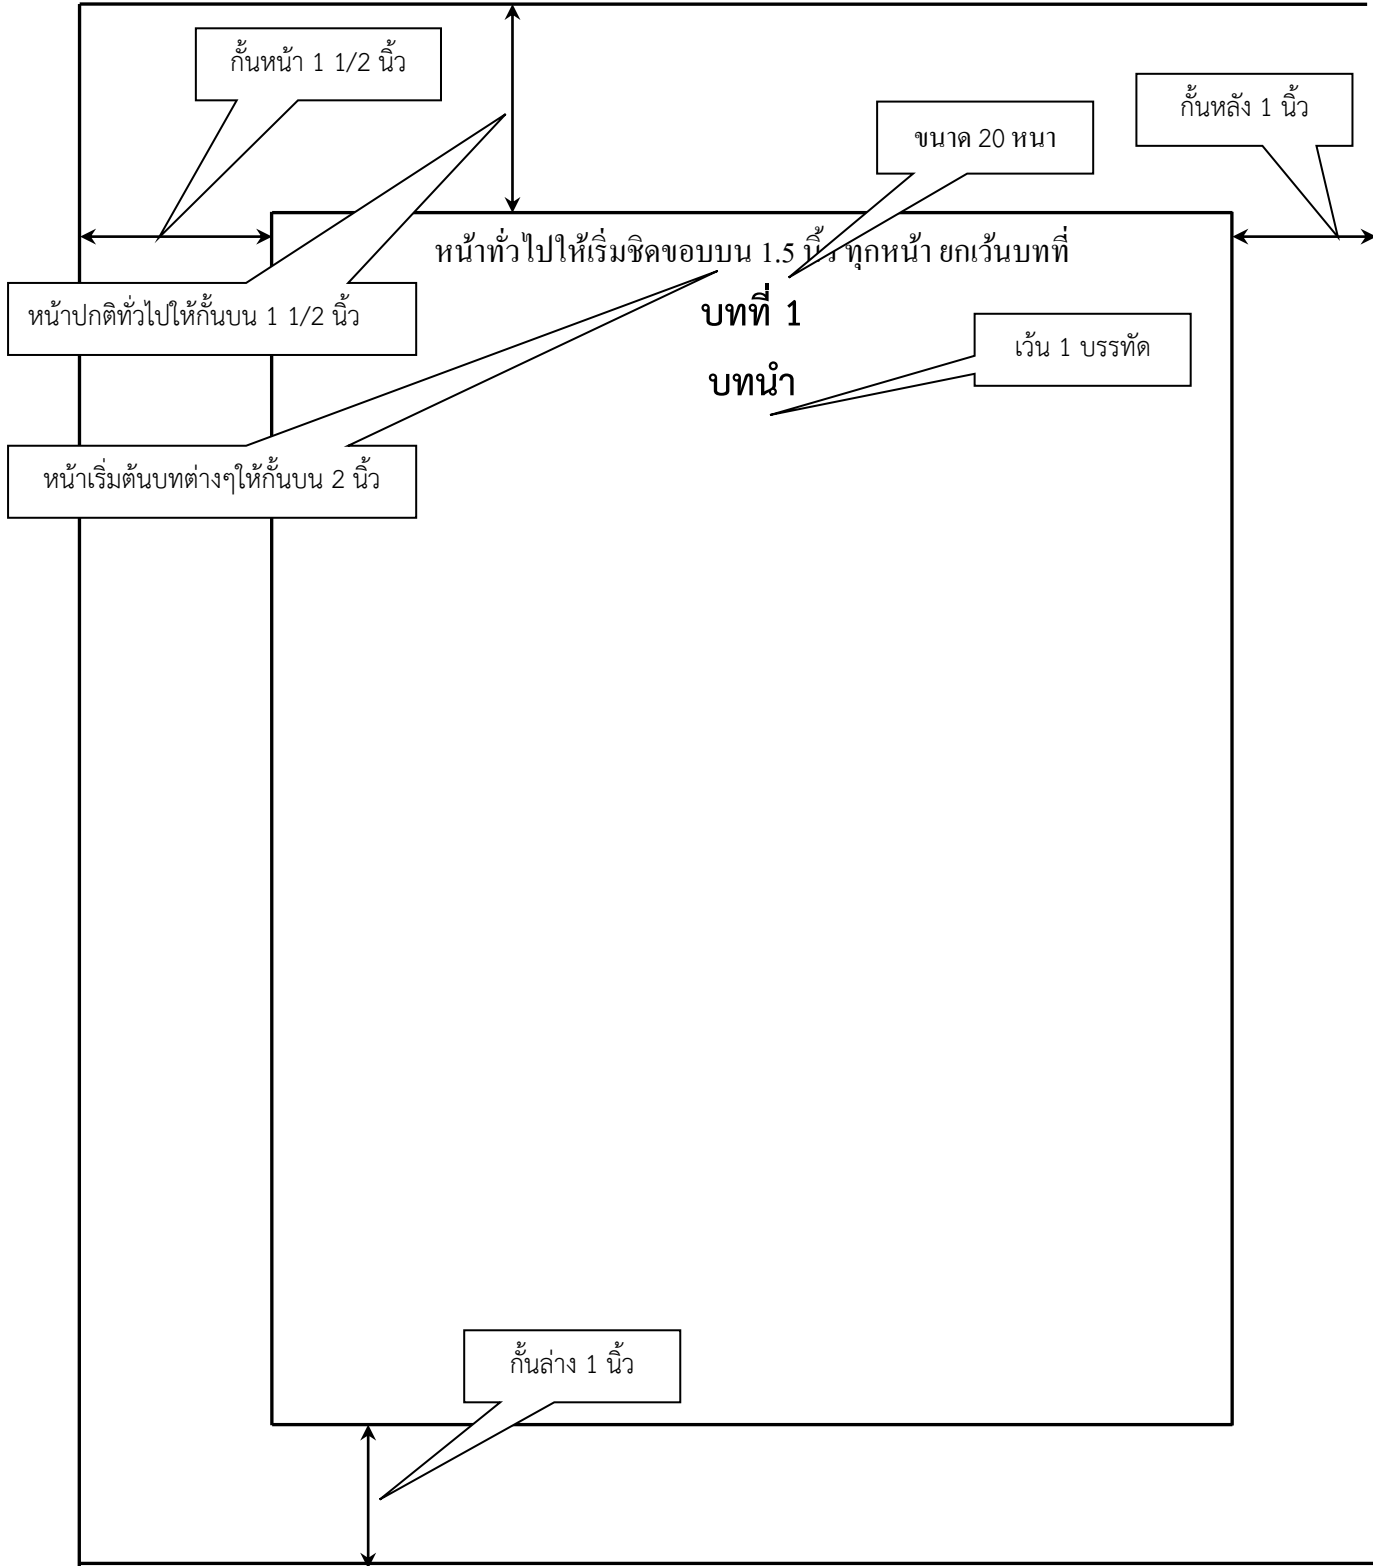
กั้นหน้า 1 1/2 นิ้ว

กั้นหลัง 1 นิ้ว

ขนาด 20 หนา

หน้าทั่วไปให้เริ่มชิดขอบบน 1.5 นิ้ว ทุกหน้า ยกเว้นบทที่

หน้าปกติทั่วไปให้กั้นบน 1 1/2 นิ้ว

บทที่ 1

เว้น 1 บรรทัด

บทนำ

หน้าเริ่มต้นบทต่างๆให้กั้นบน 2 นิ้ว

กั้นล่าง 1 นิ้ว